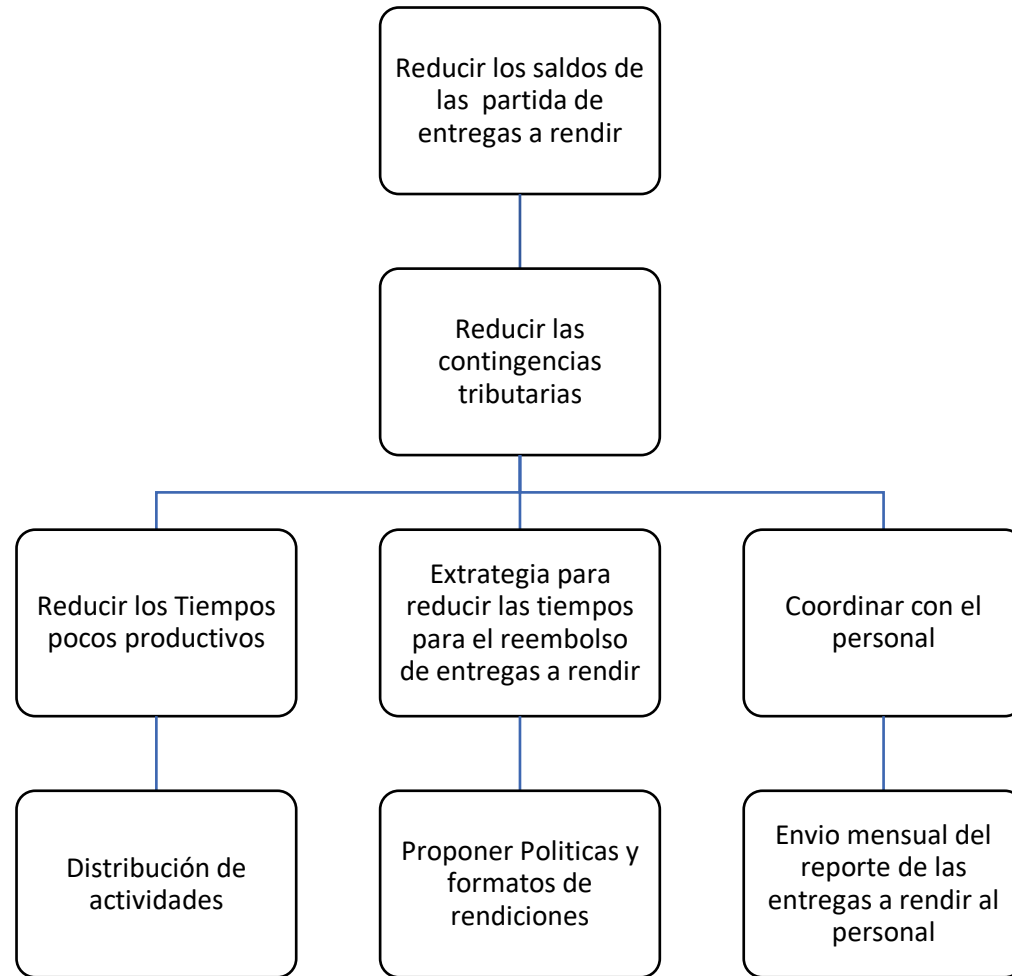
Reducir los saldos de las partida de entregas a rendir

Reducir las contingencias tributarias

Reducir los Tiempos pocos productivos

Extrategia para reducir las tiempos para el reembolso de entregas a rendir

Coordinar con el personal

Distribución de actividades

Proponer Politicas y formatos de rendiciones

Envio mensual del reporte de las entregas a rendir al personal